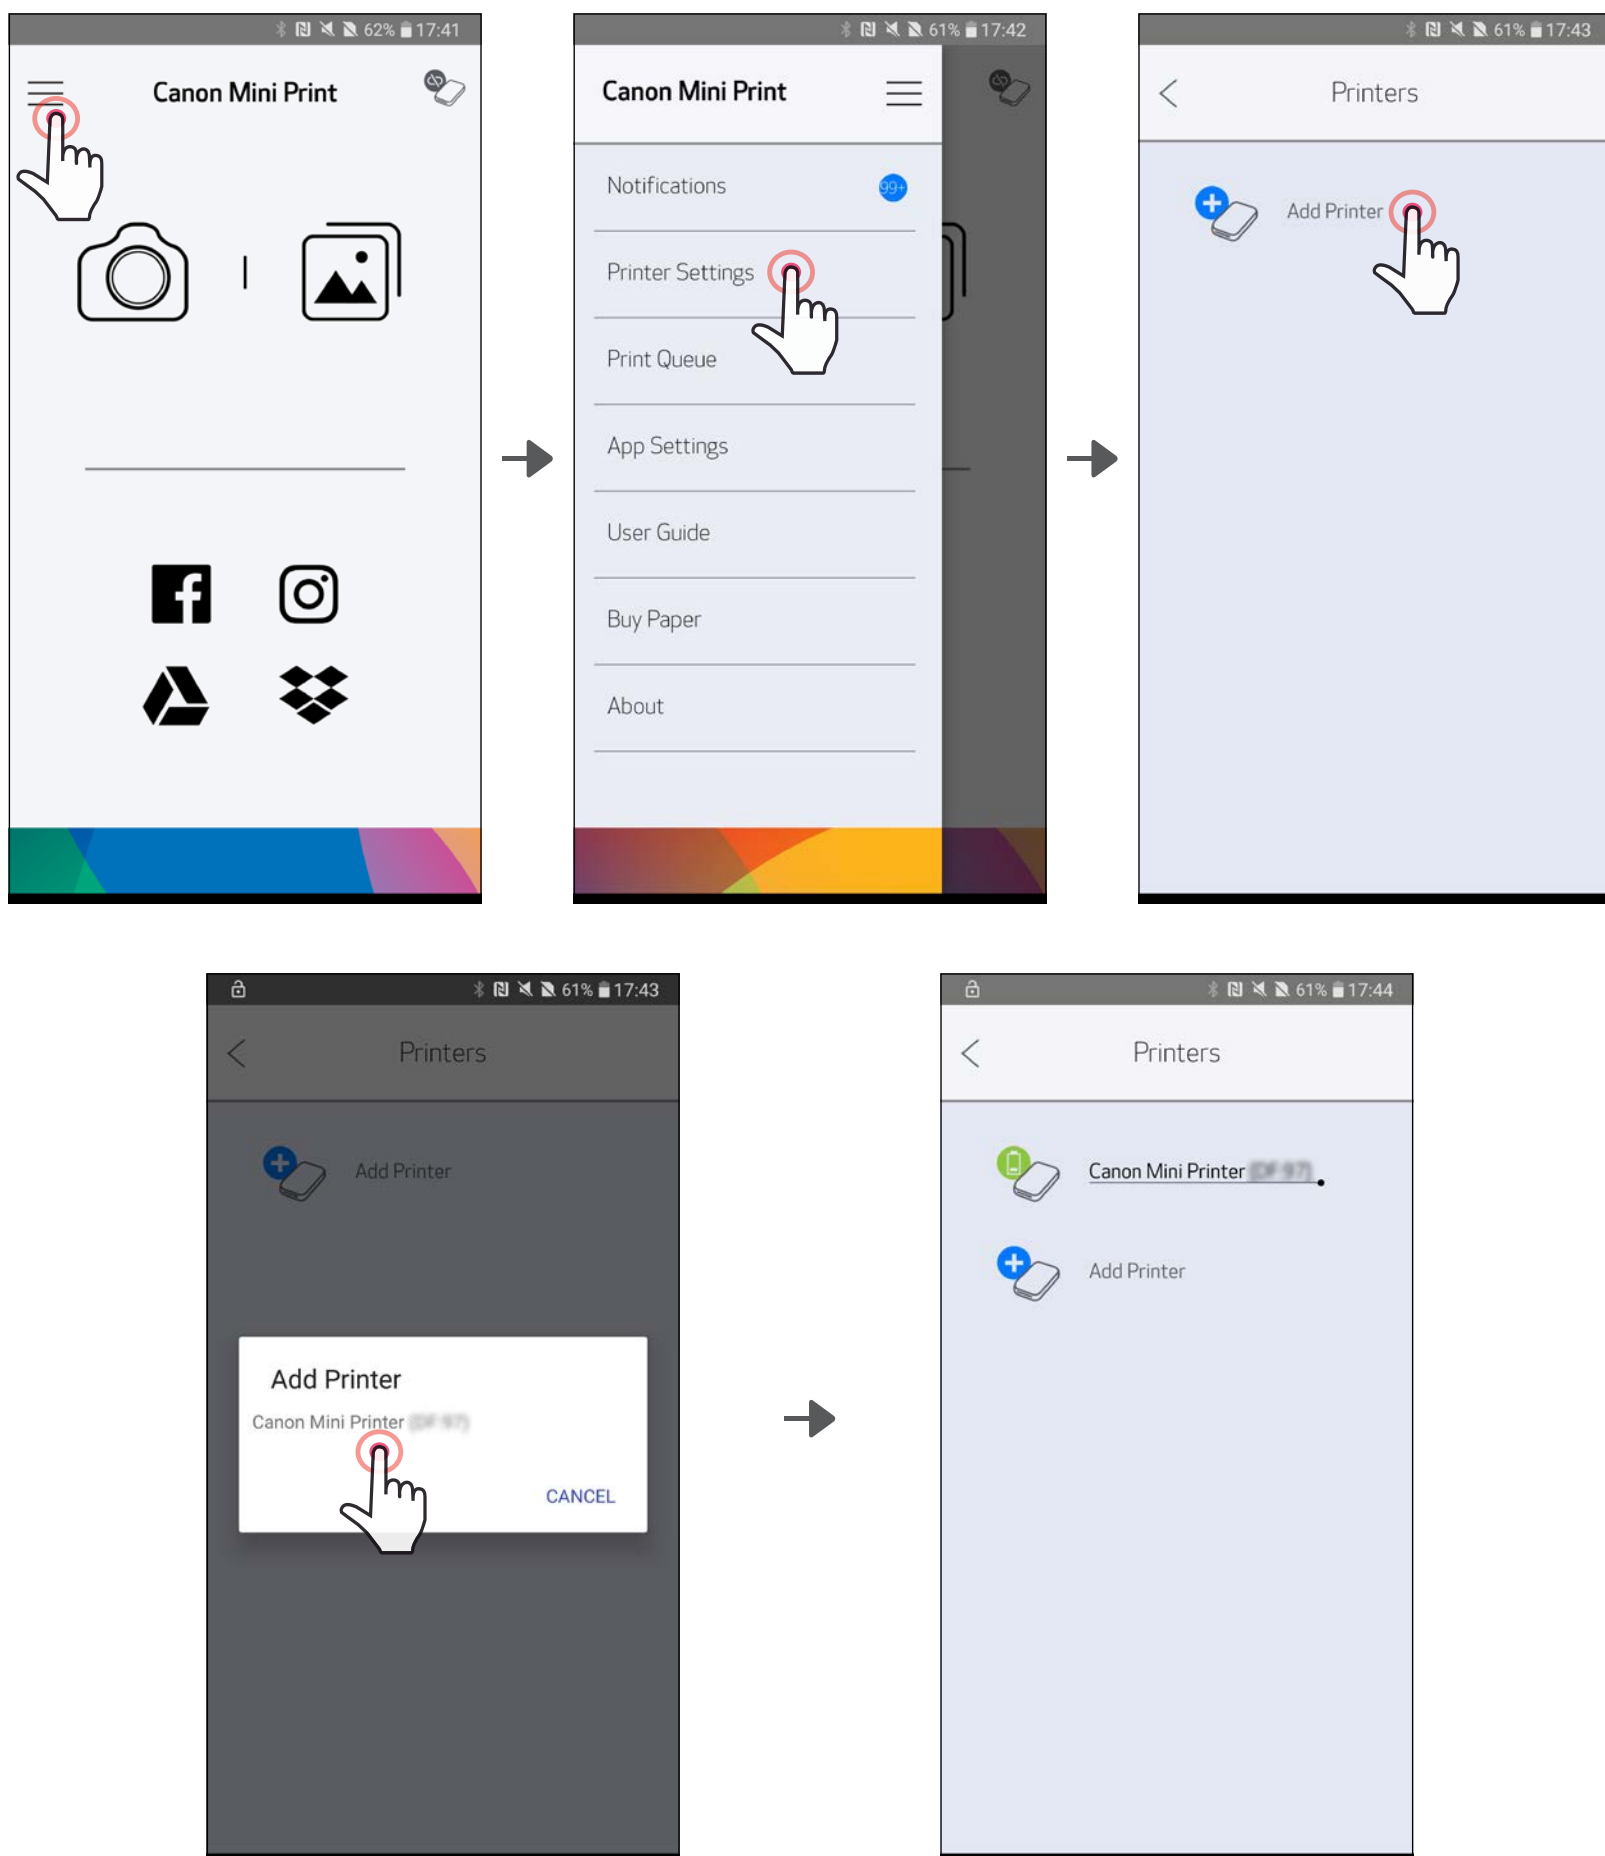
62% 17:41

Canon Mini Print

61% 17:42

Canon Mini Print

Notifications 99+

Printer Settings

Print Queue

App Settings

User Guide

Buy Paper

About

61% 17:43

Printers

Add Printer

61% 17:43

Printers

Add Printer

Add Printer

Canon Mini Printer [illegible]

CANCEL

61% 17:44

Printers

Canon Mini Printer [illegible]

Add Printer